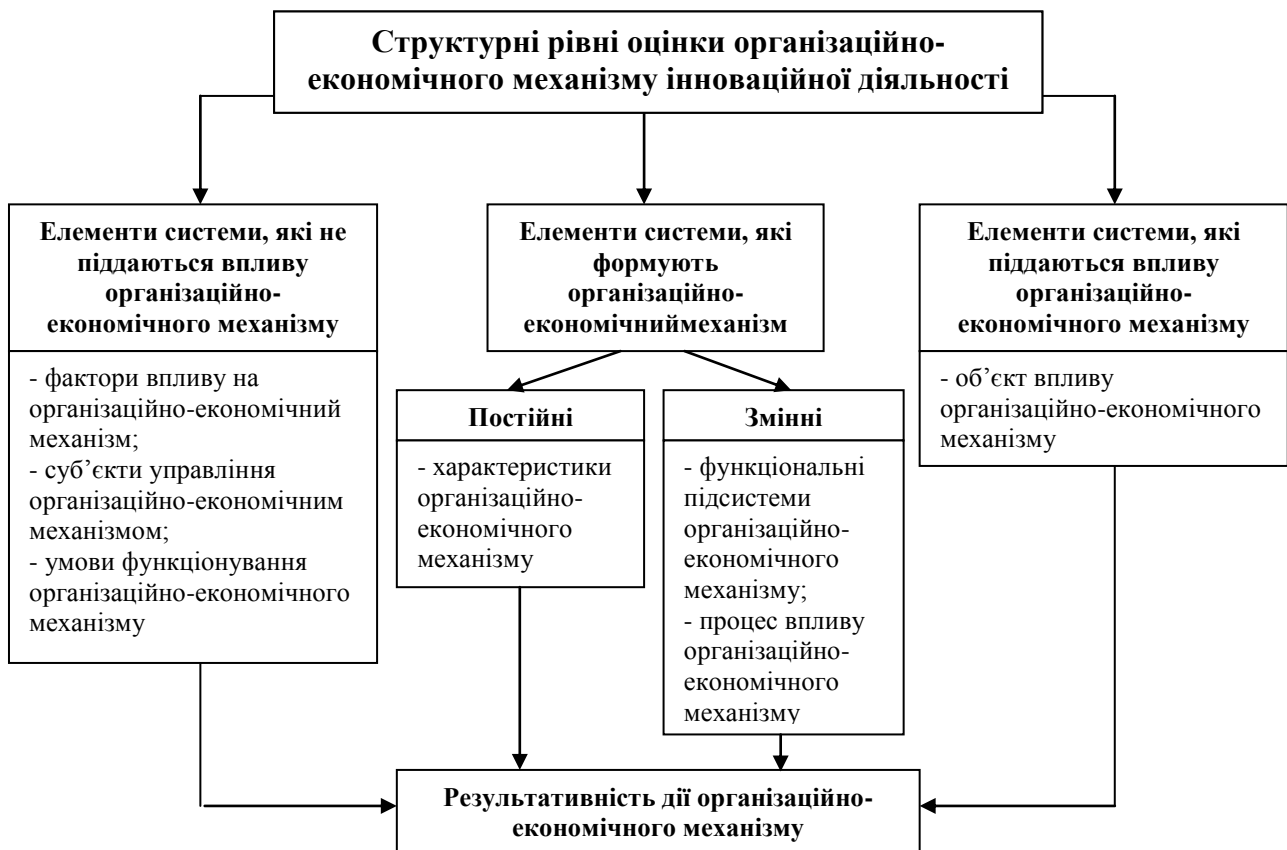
Структурні рівні оцінки організаційно-економічного механізму інноваційної діяльності

Елементи системи, які не піддаються впливу організаційно-економічного механізму

- фактори впливу на організаційно-економічний механізм;
- суб'єкти управління організаційно-економічним механізмом;
- умови функціонування організаційно-економічного механізму

Елементи системи, які формують організаційно-економічниймеханізм

Постійні

- характеристики організаційно-економічного механізму

Змінні

- функціональні підсистеми організаційно-економічного механізму;
- процес впливу організаційно-економічного механізму

Елементи системи, які піддаються впливу організаційно-економічного механізму

- об'єкт впливу організаційно-економічного механізму

Результативність дії організаційно-економічного механізму